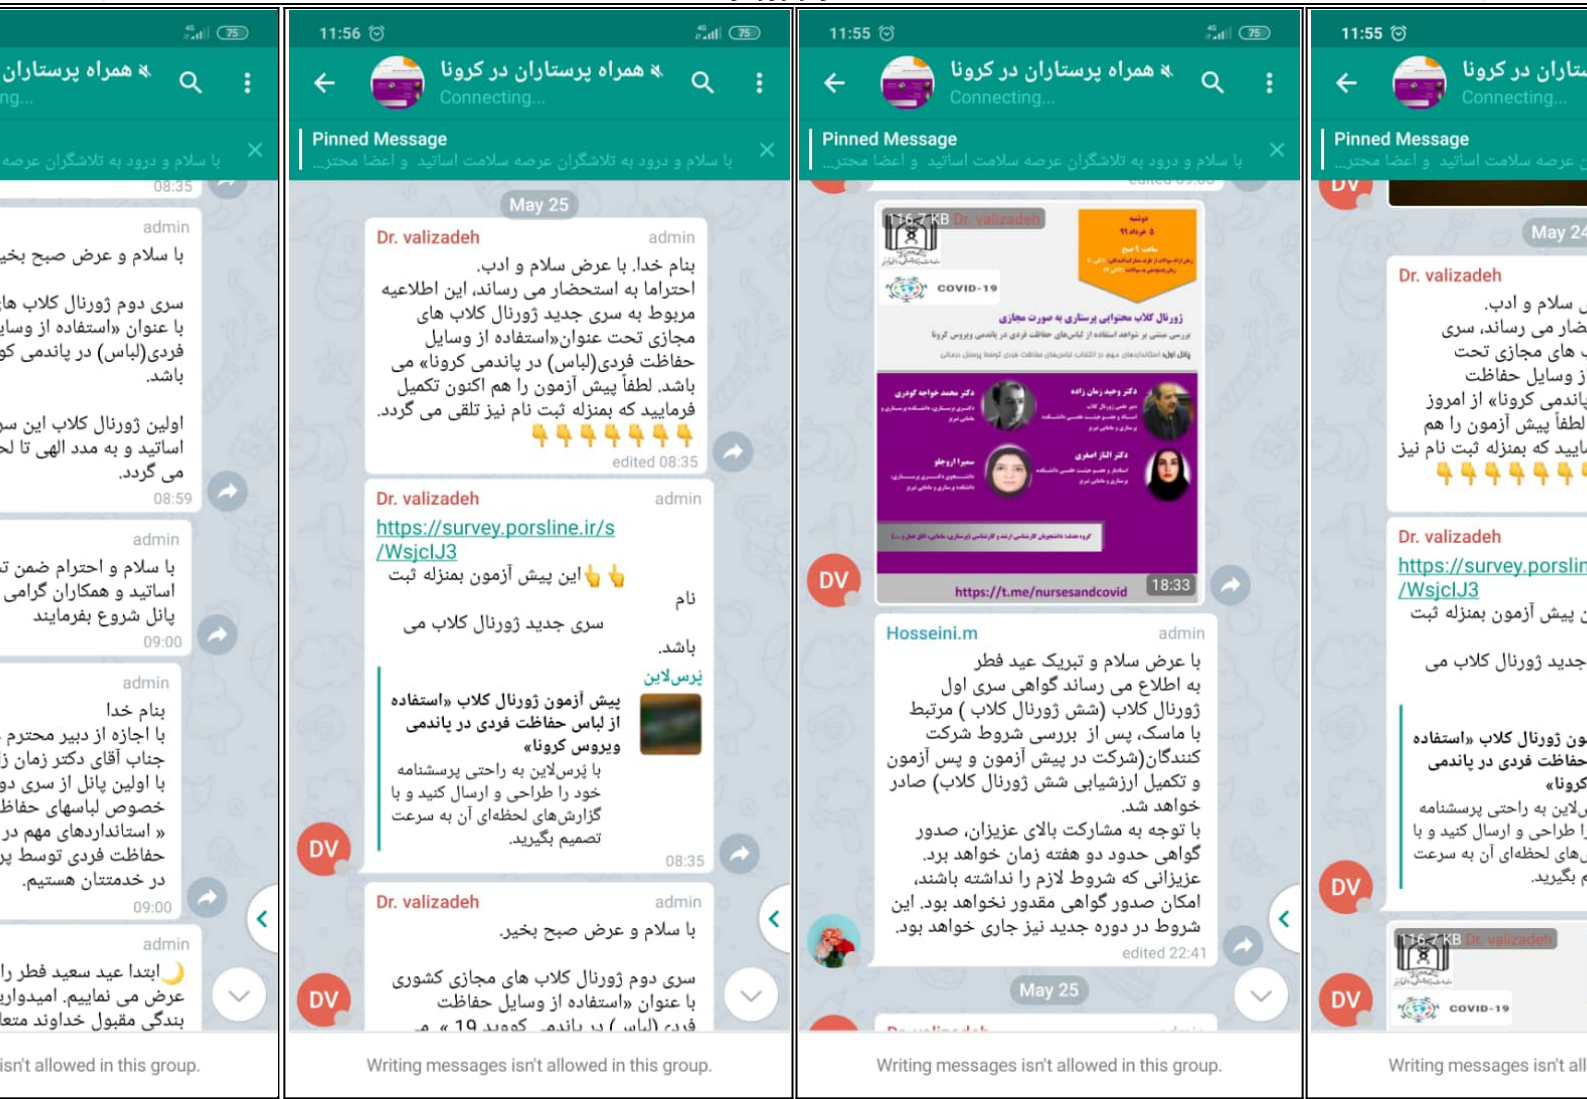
75
همراه پرستاران
ng...
Pinned Message
با سلام و درود به تلاشگران عرصه
08:35
admin
با سلام و عرض صبح بخی
سری دوم ژورنال کلاب ها
با عنوان «استفاده از وسای
فردی(لباس) در پاندمی کو
باشد.
اولین ژورنال کلاب این سر
اساتید و به مدد الهی تا لح
می گردد.
08:59
admin
با سلام و احترام ضمن ت
اساتید و همکاران گرامی
پانل شروع بفرمایند
09:00
admin
بنام خدا
با اجازه از دبیر محترم
جناب آقای دکتر زمان ز
با اولین پانل از سری دو
خصوص لباسهای حفاظ
« استانداردهای مهم در
حفاظت فردی توسط پر
در خدمتتان هستیم.
09:00
admin
ابتدا عید سعید فطر را
عرض می نماییم. امیدوار
بندگی مقبول خداوند متعا
isn't allowed in this group.

11:56
75
همراه پرستاران در کرونا
Connecting...
Pinned Message
با سلام و درود به تلاشگران عرصه سلامت اساتید و اعضا محترم...
May 25
Dr. valizadeh admin
بنام خدا. با عرض سلام و ادب.
احتراما به استحضار می رساند، این اطلاعیه مربوط به سری جدید ژورنال کلاب های مجازی تحت عنوان«استفاده از وسایل حفاظت فردی(لباس) در پاندمی کرونا» می باشد. لطفاً پیش آزمون را هم اکنون تکمیل فرمایید که بمنزله ثبت نام نیز تلقی می گردد.
👇👇👇👇👇👇👇
edited 08:35
Dr. valizadeh admin
https://survey.porsline.ir/s/WsjclJ3
این پیش آزمون بمنزله ثبت 👆👆 نام
سری جدید ژورنال کلاب می باشد.
پرس‌لاین
پیش آزمون ژورنال کلاب «استفاده از لباس حفاظت فردی در پاندمی ویروس کرونا»
با پرس‌لاین به راحتی پرسشنامه خود را طراحی و ارسال کنید و با گزارش‌های لحظه‌ای آن به سرعت تصمیم بگیرید.
08:35
DV
Dr. valizadeh admin
با سلام و عرض صبح بخیر.
سری دوم ژورنال کلاب های مجازی کشوری با عنوان «استفاده از وسایل حفاظت فردی (لباس) در پاندمی کووید 19 » م
DV
Writing messages isn't allowed in this group.

11:55
75
همراه پرستاران در کرونا
Connecting...
Pinned Message
با سلام و درود به تلاشگران عرصه سلامت اساتید و اعضا محترم...
116.7 KB Dr. valizadeh
COVID-19
ژورنال کلاب محتوایی پرستاری به صورت مجازی
https://t.me/nursesandcovid
18:33
DV
Hosseini.m admin
با عرض سلام و تبریک عید فطر
به اطلاع می رساند گواهی سری اول ژورنال کلاب (شش ژورنال کلاب ) مرتبط با ماسک، پس از بررسی شروط شرکت کنندگان(شرکت در پیش آزمون و پس آزمون و تکمیل ارزشیابی شش ژورنال کلاب) صادر خواهد شد.
با توجه به مشارکت بالای عزیزان، صدور گواهی حدود دو هفته زمان خواهد برد.
عزیزانی که شروط لازم را نداشته باشند، امکان صدور گواهی مقدور نخواهد بود. این شروط در دوره جدید نیز جاری خواهد بود.
edited 22:41
May 25
Writing messages isn't allowed in this group.

11:55
تاران در کرونا
Connecting...
Pinned Message
با سلام و درود به تلاشگران عرصه
May 24
Dr. valizadeh
سلام و ادب.
ضار می رساند، سری
های مجازی تحت
ز وسایل حفاظت
اندمی کرونا» از امروز
لطفاً پیش آزمون را هم
ایید که بمنزله ثبت نام نیز
👇👇👇👇👇👇
Dr. valizadeh
https://survey.porslin
/WsjclJ3
ن پیش آزمون بمنزله ثبت
جدید ژورنال کلاب می
ون ژورنال کلاب «استفاده
حفاظت فردی در پاندمی
کرونا»
لاین به راحتی پرسشنامه
ا طراحی و ارسال کنید و با
های لحظه‌ای آن به سرعت
بگیرید.
DV
116.7 KB Dr. valizadeh
COVID-19
DV
Writing messages isn't all